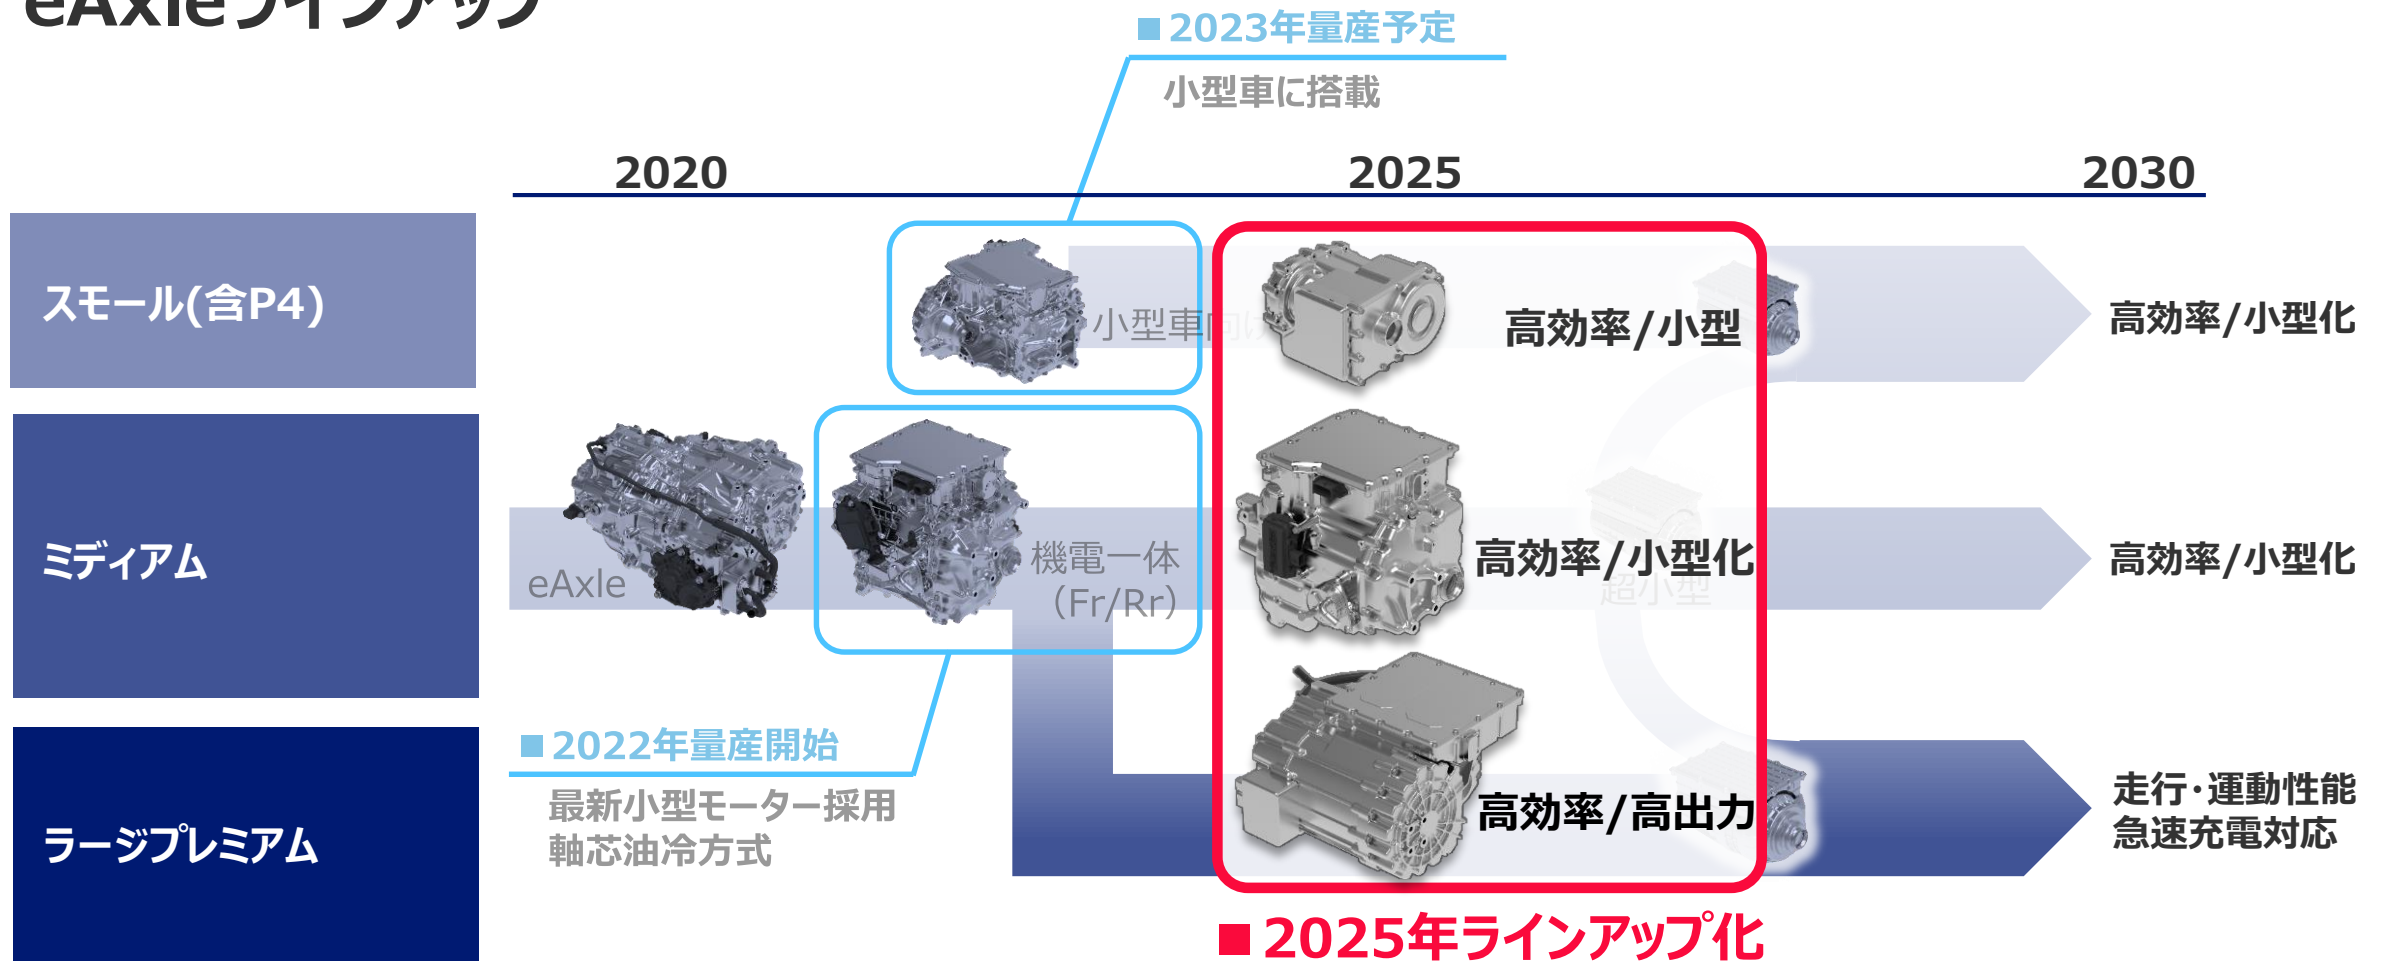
eAxleラインアップ

■2023年量産予定
小型車に搭載

2020
2025
2030

スモール(含P4)
小型車向け
高効率/小型
高効率/小型化

ミディアム
eAxle
機電一体
(Fr/Rr)
高効率/小型化
超小型
高効率/小型化

ラージプレミアム
■2022年量産開始
最新小型モーター採用
軸芯油冷方式
高効率/高出力
走行・運動性能
急速充電対応

■2025年ラインアップ化